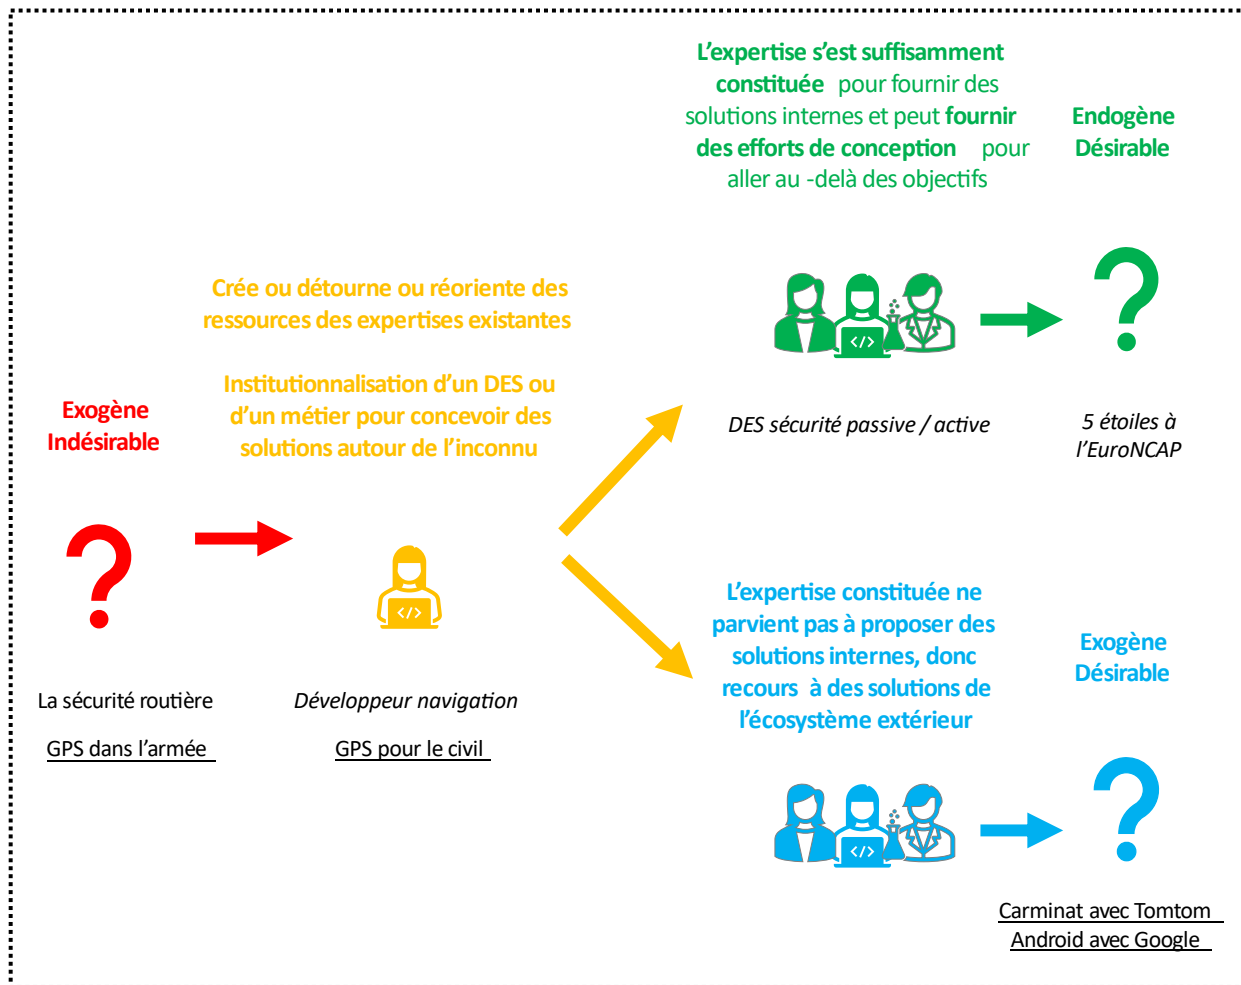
L'expertise s'est suffisamment constituée pour fournir des solutions internes et peut fournir des efforts de conception pour aller au -delà des objectifs

Endogène Désirable

Crée ou détourne ou réoriente des ressources des expertises existantes

Institutionnalisation d'un DES ou d'un métier pour concevoir des solutions autour de l'inconnu

Exogène Indésirable

?

</>

?

DES sécurité passive / active

5 étoiles à l'EuroNCAP

?

La sécurité routière

GPS dans l'armée

Développeur navigation

GPS pour le civil

L'expertise constituée ne parvient pas à proposer des solutions internes, donc recours à des solutions de l'écosystème extérieur

Exogène Désirable

</>

?

Carminat avec Tomtom
Android avec Google